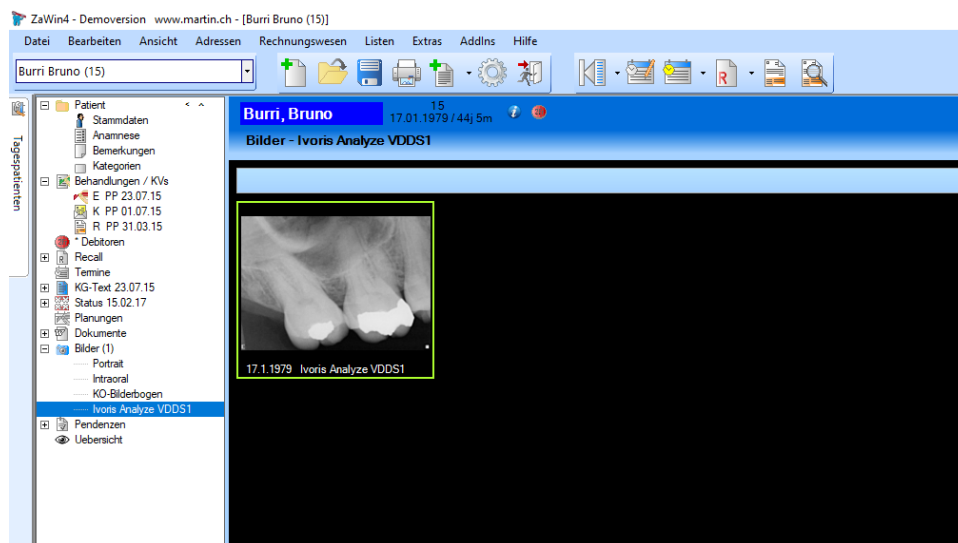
ZaWin4 - Demoversion www.martin.ch - [Burri Bruno (15)]

Datei Bearbeiten Ansicht Adressen Rechnungswesen Listen Extras AddIns Hilfe

Burri Bruno (15)

Tagespatienten

Patient
Stammdaten
Anamnese
Bemerkungen
Kategorien
Behandlungen / KVs
E PP 23.07.15
K PP 01.07.15
R PP 31.03.15
* Debitoren
Recall
Termine
KG-Text 23.07.15
Status 15.02.17
Planungen
Dokumente
Bilder (1)
Portrait
Intraoral
KO-Bilderbogen
Ivoris Analyze VDDS1
Pendenzen
Uebersicht

Burri, Bruno
15
17.01.1979 / 44j 5m

Bilder - Ivoris Analyze VDDS1

17.1.1979 Ivoris Analyze VDDS1